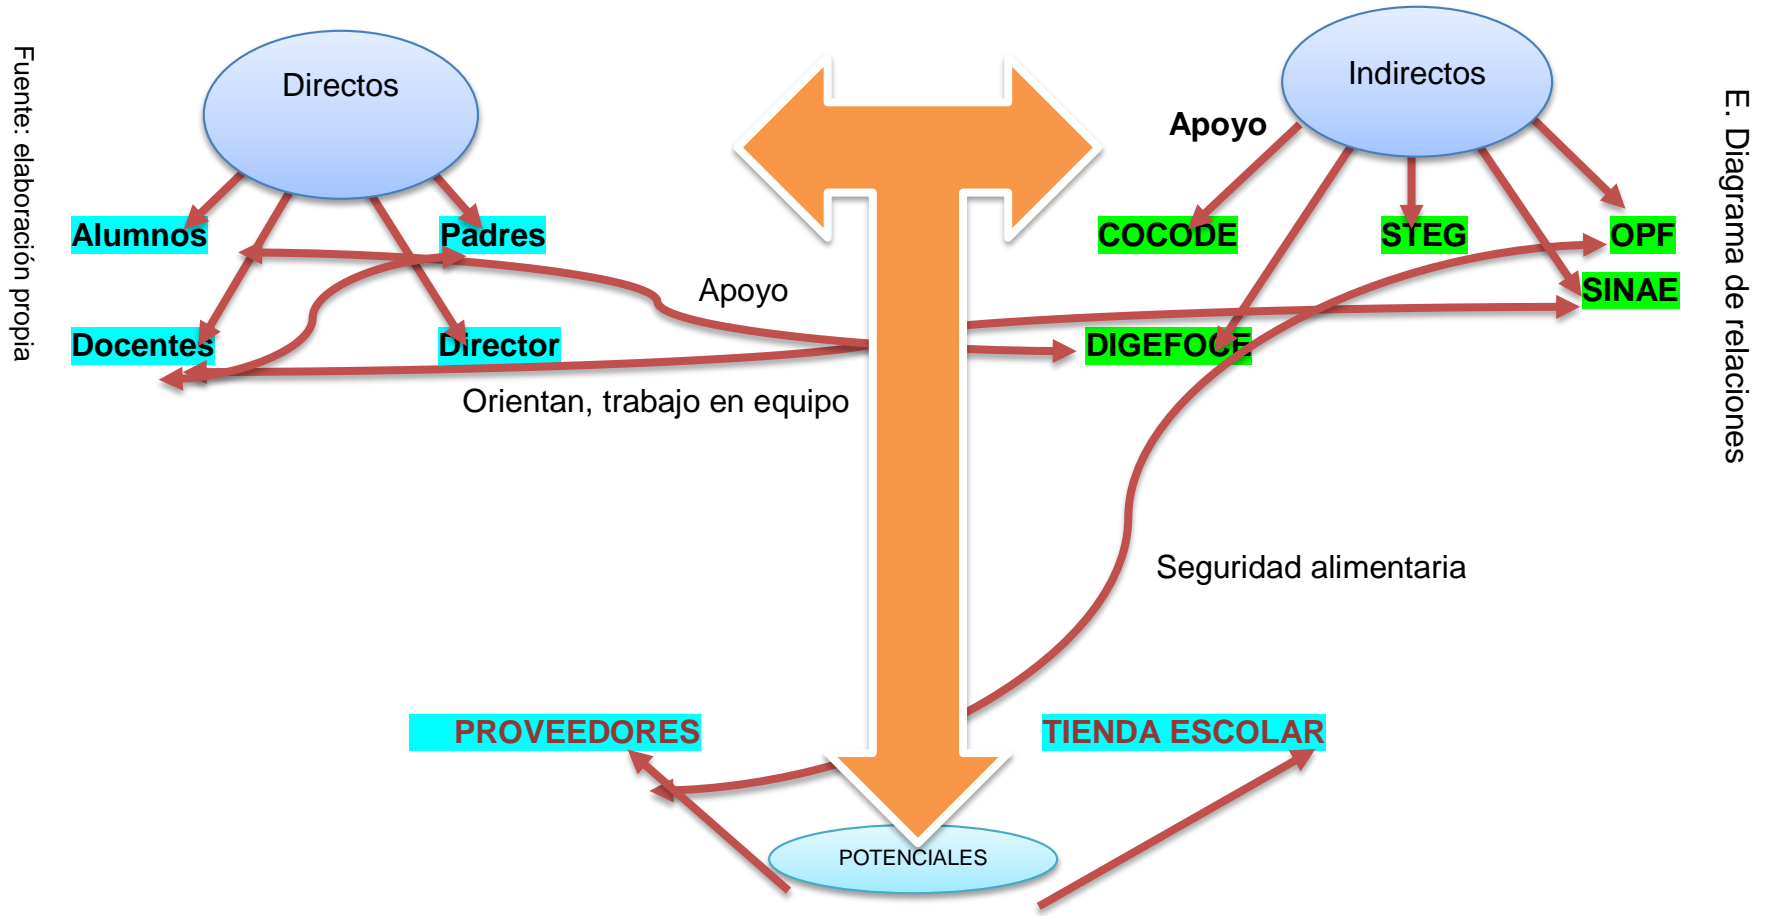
Fuente: elaboración propia

Directos

Alumnos

Padres

Docentes

Director

Apoyo

Orientan, trabajo en equipo

Indirectos

Apoyo

COCODE

STEG

OPF

SINAE

DIGEFOCE

Seguridad alimentaria

PROVEEDORES

TIENDA ESCOLAR

POTENCIALES

E. Diagrama de relaciones